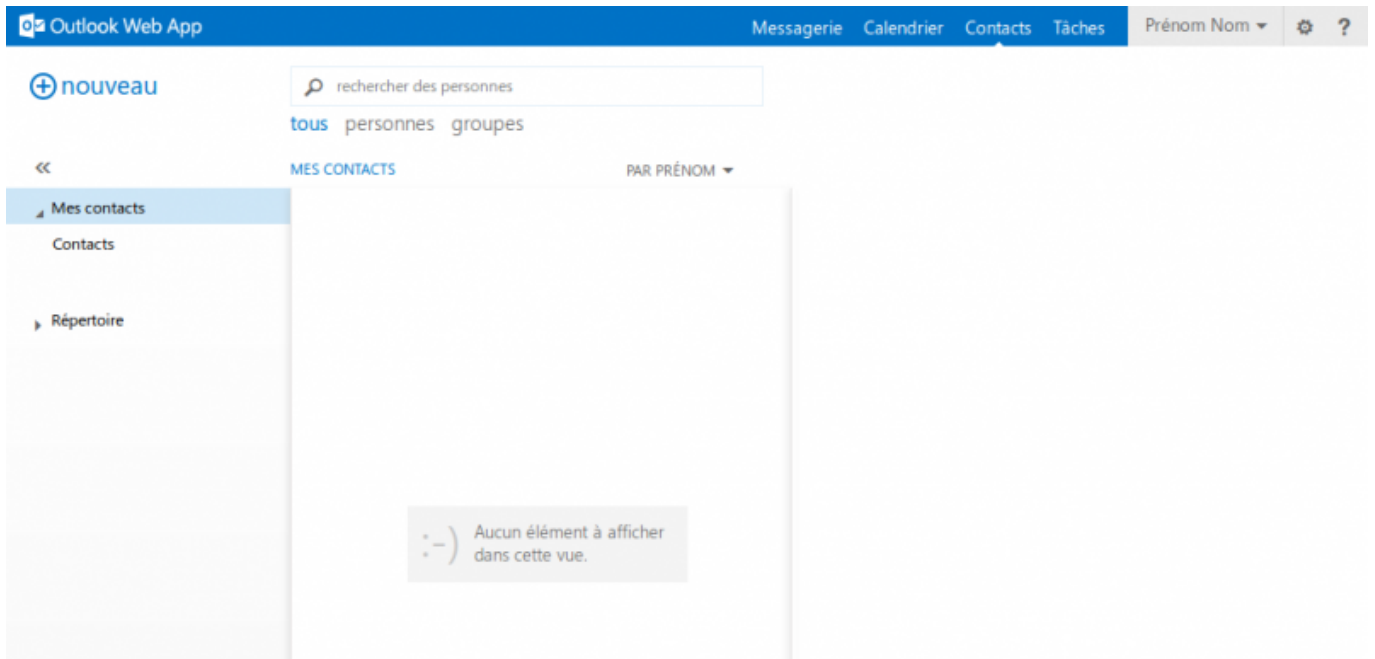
Outlook Web App

Messagerie Calendrier Contacts Tâches Prénom Nom ?

nouveau

rechercher des personnes

tous personnes groupes

«

MES CONTACTS PAR PRÉNOM

Mes contacts

Contacts

Répertoire

:-) Aucun élément à afficher dans cette vue.